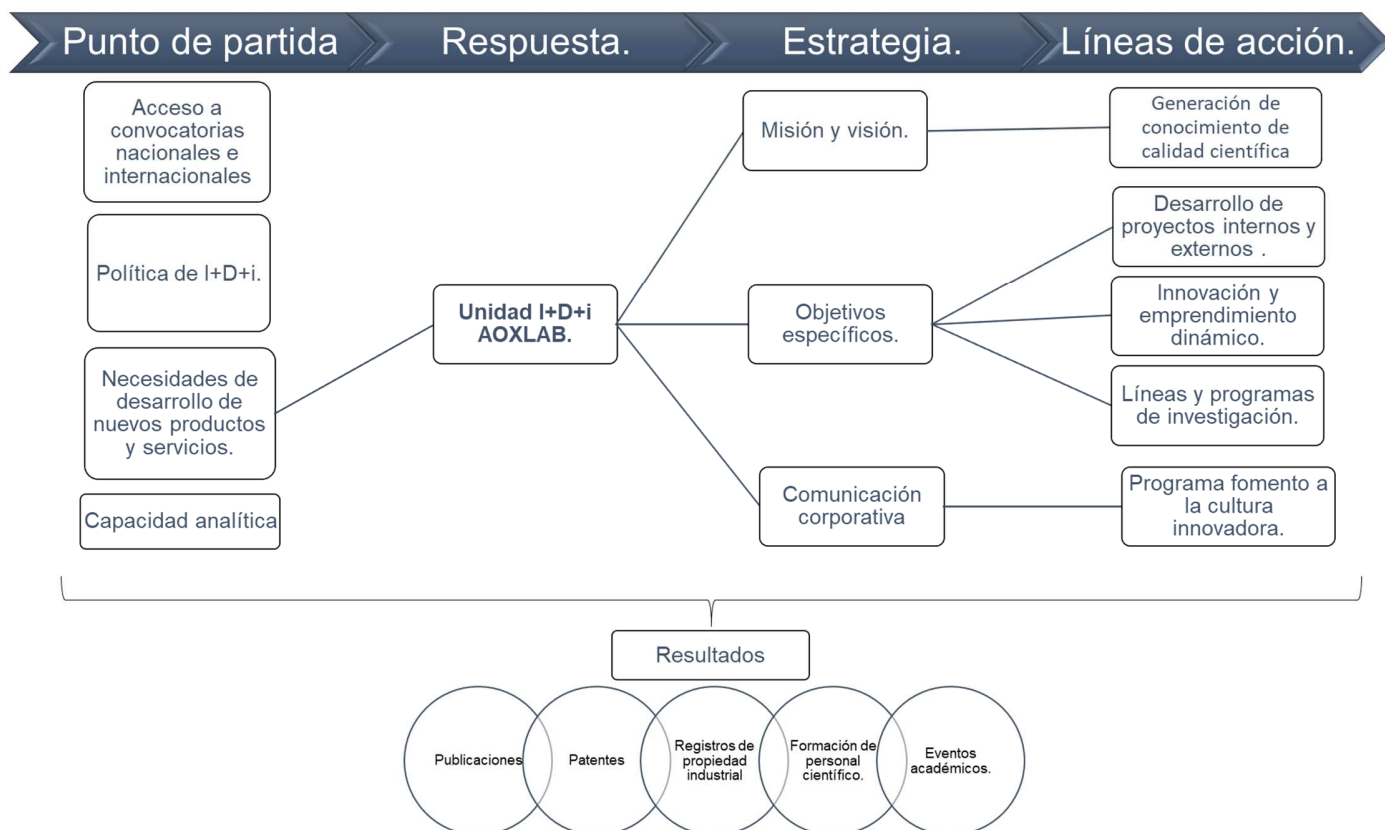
Punto de partida

Respuesta.

Estrategia.

Líneas de acción.

Acceso a convocatorias nacionales e internacionales

Política de I+D+i.

Necesidades de desarrollo de nuevos productos y servicios.

Capacidad analítica

Unidad I+D+i AOXLAB.

Misión y visión.

Objetivos específicos.

Comunicación corporativa

Generación de conocimiento de calidad científica

Desarrollo de proyectos internos y externos .

Innovación y emprendimiento dinámico.

Líneas y programas de investigación.

Programa fomento a la cultura innovadora.

Resultados

Publicaciones

Patentes

Registros de propiedad industrial

Formación de personal científico.

Eventos académicos.